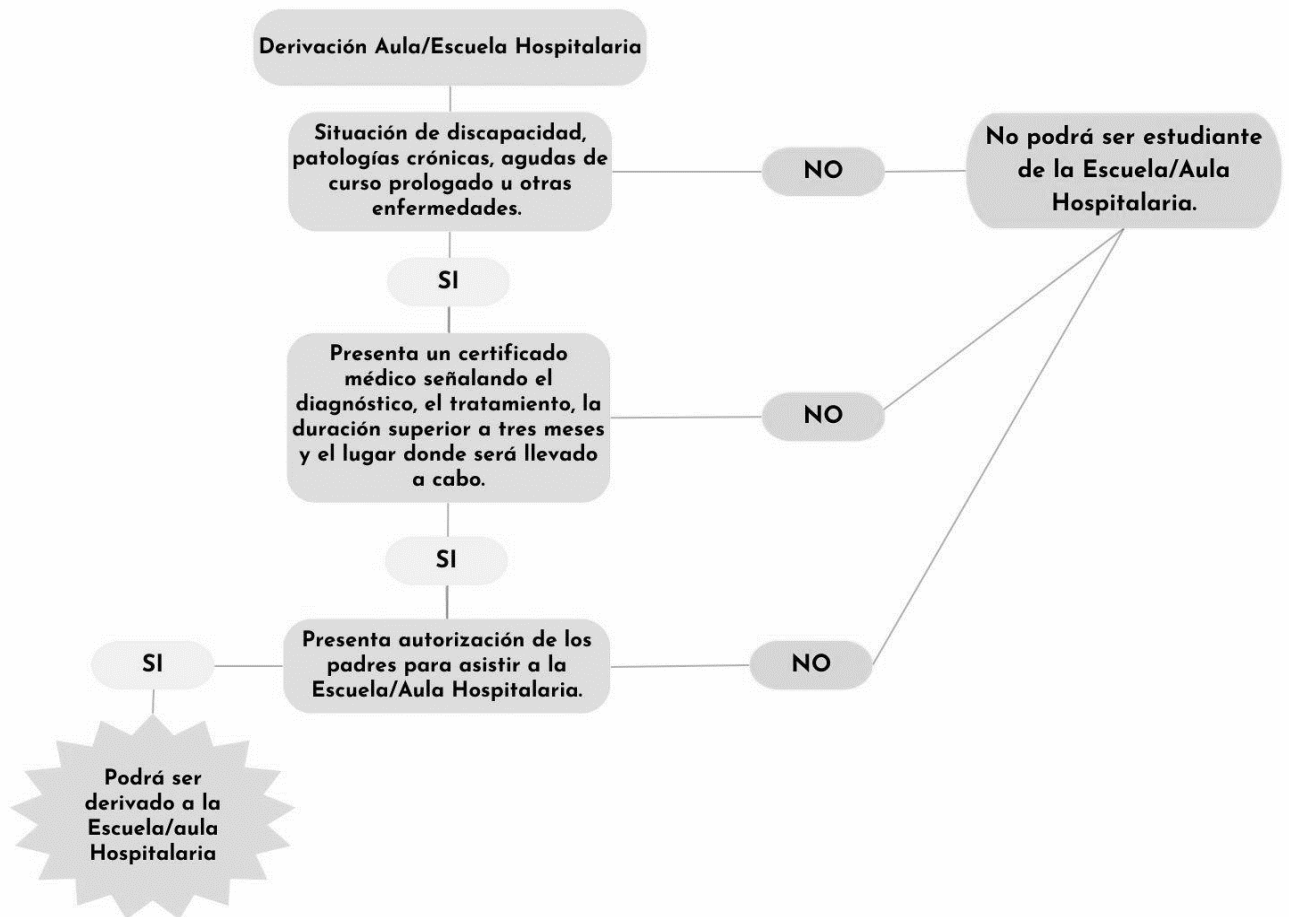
Derivación Aula/Escuela Hospitalaria

Situación de discapacidad, patologías crónicas, agudas de curso prologado u otras enfermedades.

NO

No podrá ser estudiante de la Escuela/Aula Hospitalaria.

SI

Presenta un certificado médico señalando el diagnóstico, el tratamiento, la duración superior a tres meses y el lugar donde será llevado a cabo.

NO

SI

Presenta autorización de los padres para asistir a la Escuela/Aula Hospitalaria.

SI

NO

Podrá ser derivado a la Escuela/aula Hospitalaria